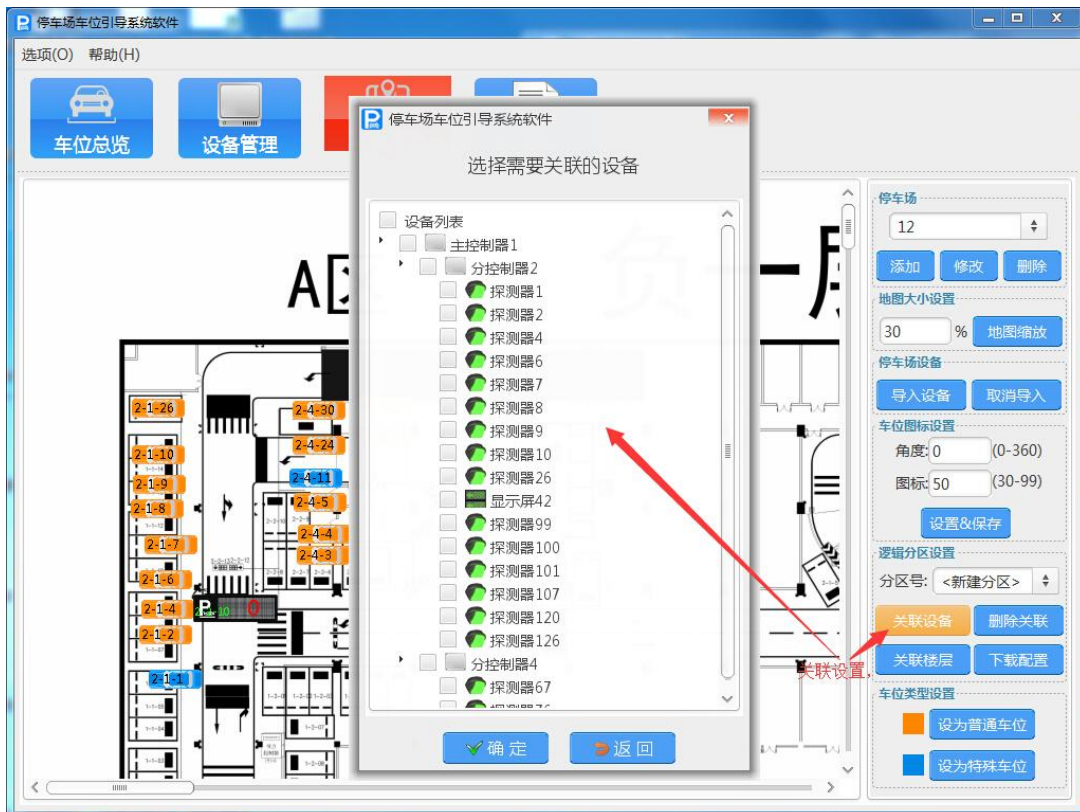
停车场车位引导系统软件

选项(O) 帮助(H)

车位总览

设备管理

停车场车位引导系统软件

选择需要关联的设备

设备列表
主控制器1
分控制器2
探测器1
探测器2
探测器4
探测器6
探测器7
探测器8
探测器9
探测器10
探测器26
显示屏42
探测器99
探测器100
探测器101
探测器107
探测器120
探测器126
分控制器4
探测器67
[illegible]

确定
返回

A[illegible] 负一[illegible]

2-1-26
2-4-30
2-4-24
2-1-10
2-4-11
2-1-9
2-4-5
2-1-8
2-4-4
2-1-7
2-4-3
2-1-6
2-1-4
2-1-2
2-1-1

停车场
12
添加 修改 删除

地图大小设置
30 % 地图缩放

停车场设备
导入设备 取消导入

车位图标设置
角度: 0 (0-360)
图标: 50 (30-99)
设置&保存

逻辑分区设置
分区号: <新建分区>
关联设备 删除关联
关联楼层 下载配置

关联设置,

车位类型设置
设为普通车位
设为特殊车位